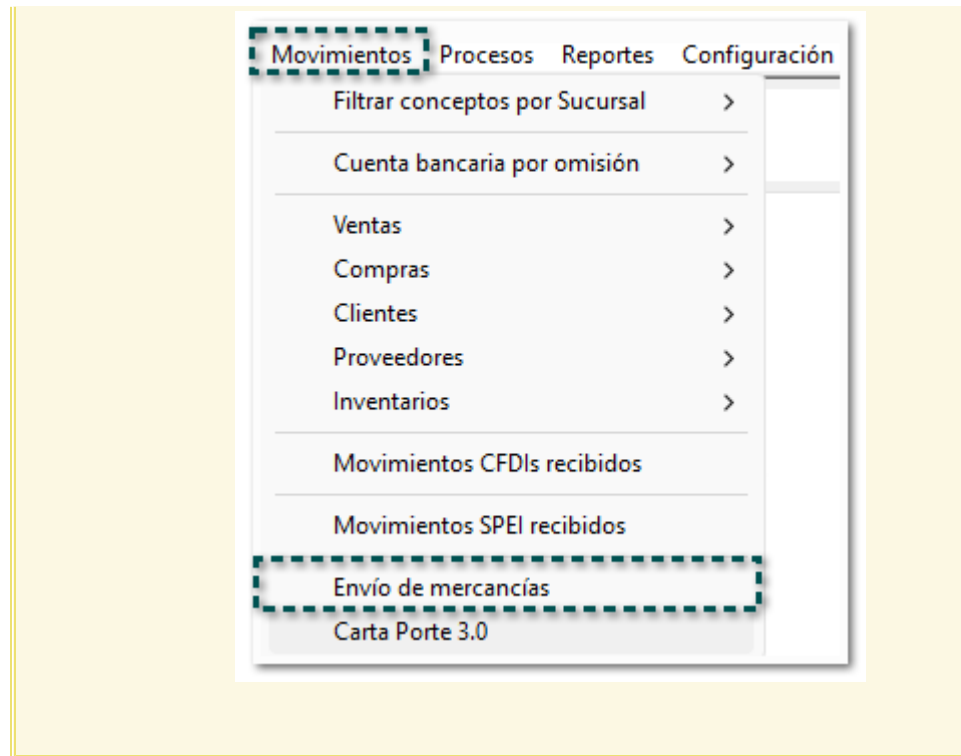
Movimientos Procesos Reportes Configuración

Filtrar conceptos por Sucursal >

Cuenta bancaria por omisión >

Ventas >
Compras >
Clientes >
Proveedores >
Inventarios >

Movimientos CFDIs recibidos

Movimientos SPEI recibidos

Envío de mercancías
Carta Porte 3.0